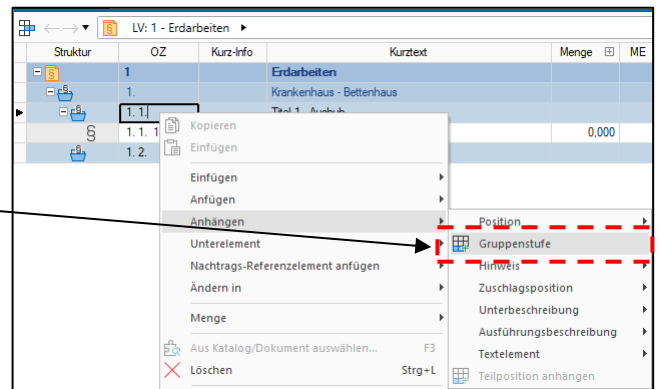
LV: 1 - Erdarbeiten ▸

| Struktur | OZ | Kurz-Info | Kurztext | Menge | ME |
|---|---|---|---|---|---|
| | 1 | | Erdarbeiten | | |
| | 1. | | Krankenhaus - Bettenhaus | | |
| | 1. 1. | | Titel 1 - Aushub | | |
| § | 1. 1. 1 | | | 0,000 | |
| | 1. 2. | | | | |

Kopieren
Einfügen
Einfügen
Anfügen
Anhängen
Unterelement
Nachtrags-Referenzelement anfügen
Ändern in
Menge
Aus Katalog/Dokument auswählen... F3
Löschen Strg+L

Position
Gruppenstufe
Hinweis
Zuschlagsposition
Unterbeschreibung
Ausführungsbeschreibung
Textelement
Teilposition anhängen